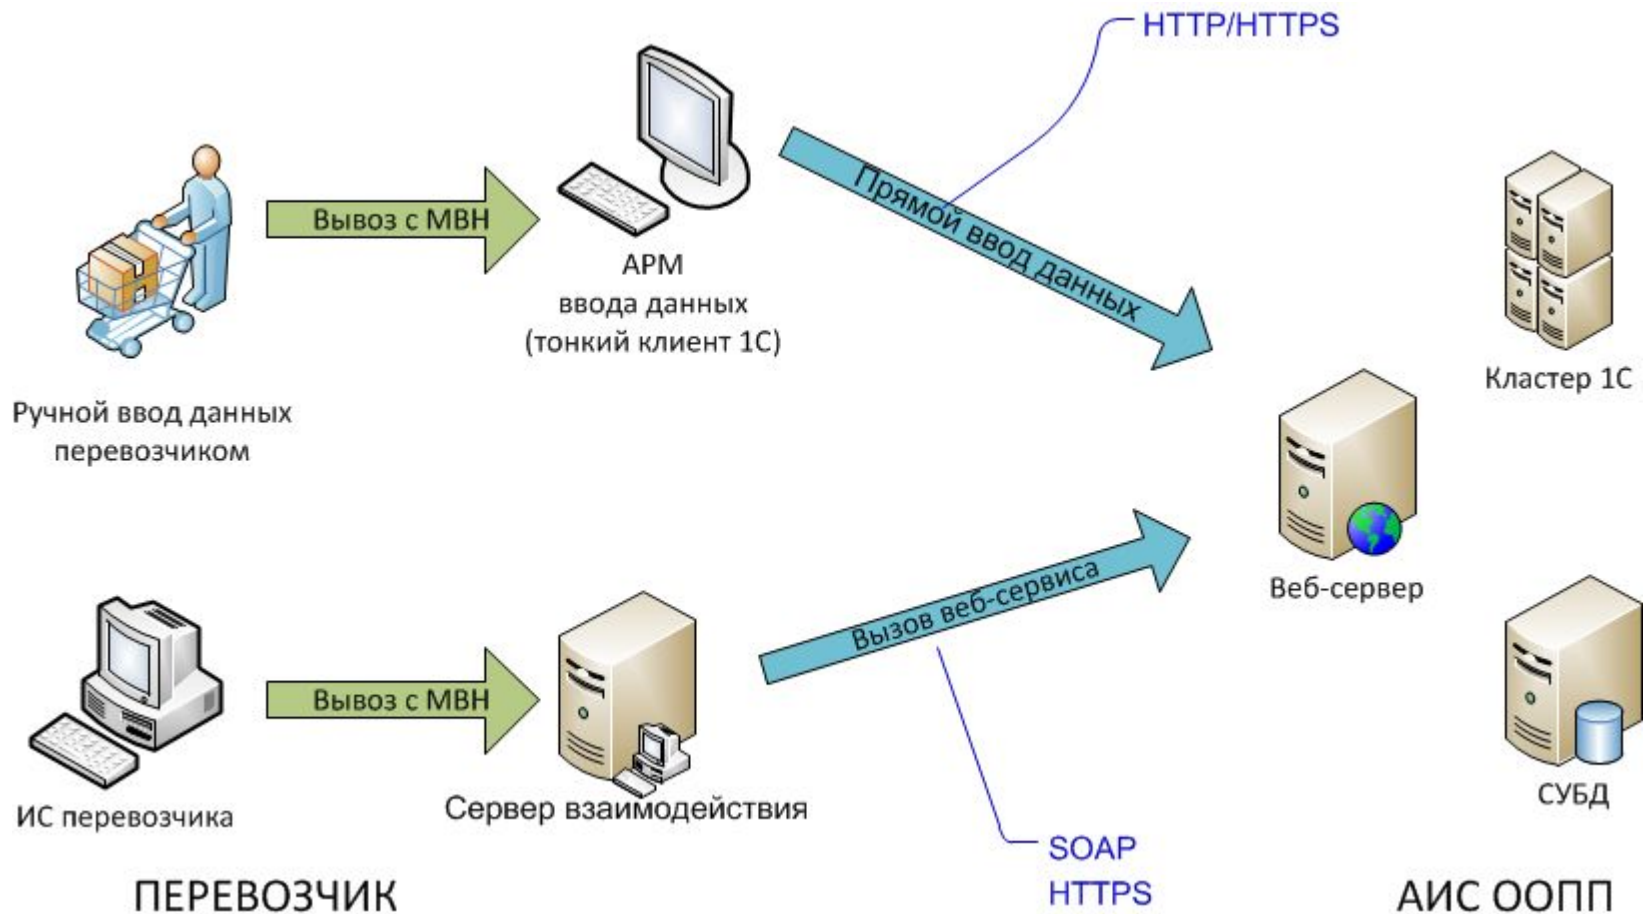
HTTP/HTTPS

Вывоз с МВН

АРМ
ввода данных
(тонкий клиент 1С)

Прямой ввод данных

Кластер 1С

Ручной ввод данных перевозчиком

Веб-сервер

Вызов веб-сервиса

Вывоз с МВН

СУБД

ИС перевозчика

Сервер взаимодействия

SOAP
HTTPS

ПЕРЕВОЗЧИК

АИС ООПП